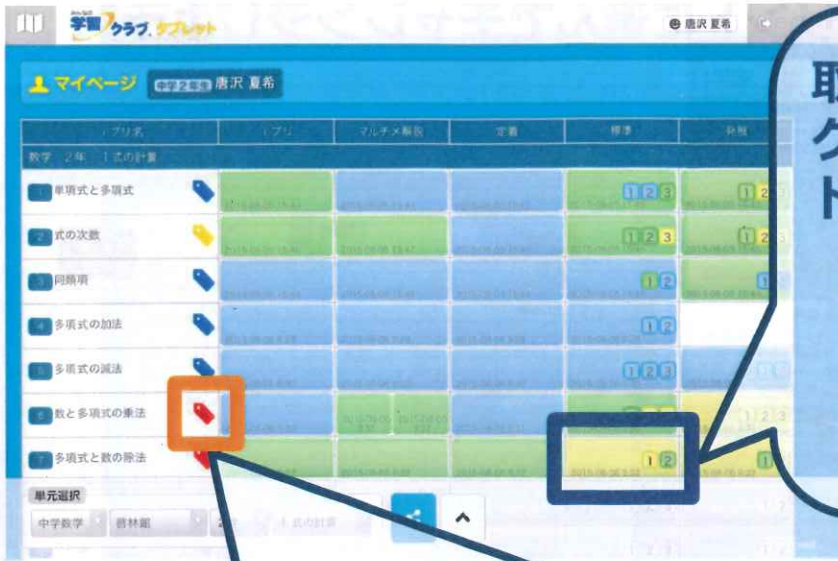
学習クラブ タブレット

唐沢 夏希

マイページ 中学2年生 唐沢 夏希

| プリ名 | プリ | マルチメ解説 | 定着 | 標準 | 発展 |
|---|---|---|---|---|---|
| 数学 2年 1 式の計算 | | | | | |
| 1 単項式と多項式 | | | | 1 2 3 | 1 2 |
| 2 式の次数 | | | | 1 2 3 | 1 2 |
| 3 同類項 | | | | 1 2 | 1 |
| 4 多項式の加法 | | | | 1 2 | |
| 5 多項式の減法 | | | | 1 2 3 | 1 |
| 6 数と多項式の乗法 | | | | 1 2 | 1 2 3 |
| 7 多項式と数の除法 | | | | 1 2 | 1 |

単元選択

中学数学 啓林館 2 1 式の計算

取
ク
ト